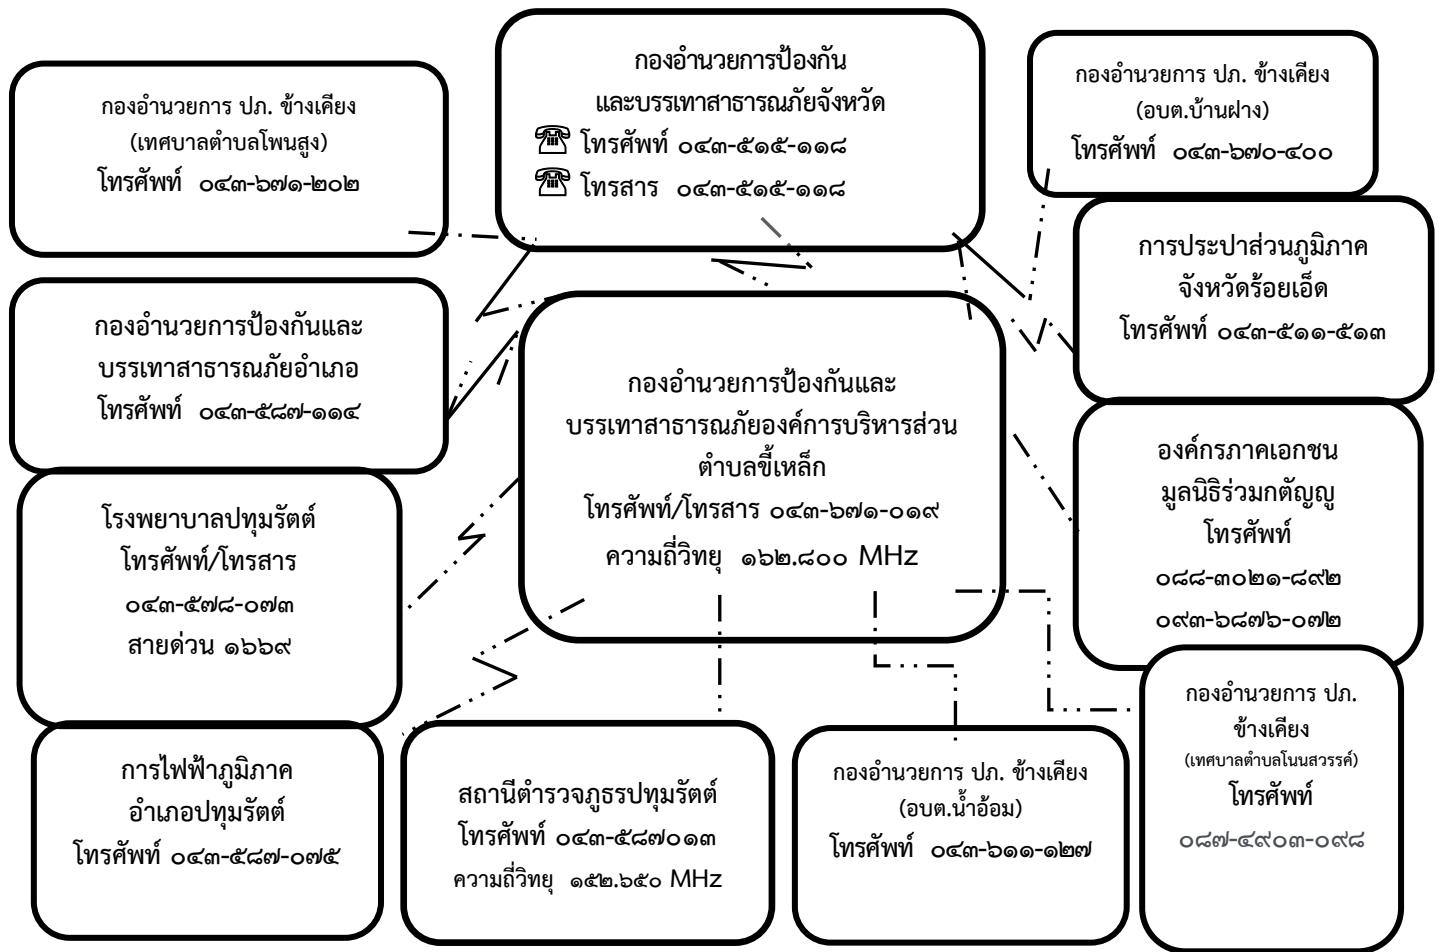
กองอำนวยการ ปภ. ข้างเคียง
(เทศบาลตำบลโพนสูง)
โทรศัพท์ ๐๔๓-๖๗๑-๒๐๒

กองอำนวยการป้องกัน
และบรรเทาสาธารณภัยจังหวัด
โทรศัพท์ ๐๔๓-๕๑๕-๑๑๘
โทรสาร ๐๔๓-๕๑๕-๑๑๘

กองอำนวยการ ปภ. ข้างเคียง
(อบต.บ้านฝาง)
โทรศัพท์ ๐๔๓-๖๗๐-๔๐๐

การประปาส่วนภูมิภาค
จังหวัดร้อยเอ็ด
โทรศัพท์ ๐๔๓-๕๑๑-๕๑๓

กองอำนวยการป้องกันและ
บรรเทาสาธารณภัยอำเภอ
โทรศัพท์ ๐๔๓-๕๘๗-๑๑๔

กองอำนวยการป้องกันและ
บรรเทาสาธารณภัยองค์การบริหารส่วนตำบลขี้เหล็ก
โทรศัพท์/โทรสาร ๐๔๓-๖๗๑-๐๑๙
ความถี่วิทยุ ๑๖๒.๘๐๐ MHz

องค์กรภาคเอกชน
มูลนิธิร่วมกตัญญู
โทรศัพท์
๐๘๘-๓๐๒๑-๘๙๒
๐๙๓-๖๘๗๖-๐๗๒

โรงพยาบาลปทุมรัตต์
โทรศัพท์/โทรสาร
๐๔๓-๕๗๘-๐๗๓
สายด่วน ๑๖๖๙

กองอำนวยการ ปภ.
ข้างเคียง
(เทศบาลตำบลโนนสวรรค์)
โทรศัพท์
๐๘๗-๔๙๐๓-๐๙๘

การไฟฟ้าภูมิภาค
อำเภอปทุมรัตต์
โทรศัพท์ ๐๔๓-๕๘๗-๐๗๕

สถานีตำรวจภูธรปทุมรัตต์
โทรศัพท์ ๐๔๓-๕๘๗๐๑๓
ความถี่วิทยุ ๑๕๒.๖๕๐ MHz

กองอำนวยการ ปภ. ข้างเคียง
(อบต.น้ำอ้อม)
โทรศัพท์ ๐๔๓-๖๑๑-๑๒๗